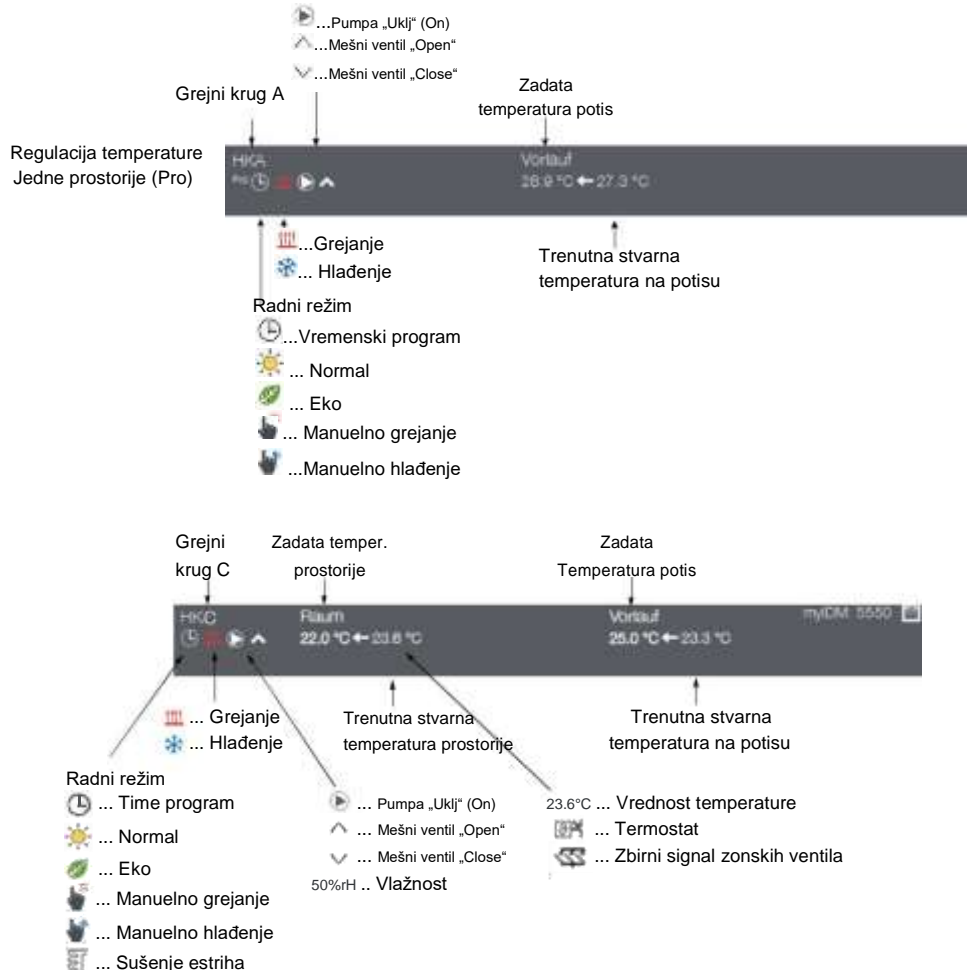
...Pumpa „Uklj“ (On)
...Mešni ventil „Open“
...Mešni ventil „Close“

Grejni krug A

Zadata temperatura potis

Regulacija temperature Jedne prostorije (Pro)

HKA
Pro

Vorlauf
28.9 °C ← 27.3 °C

...Grejanje
... Hlađenje

Trenutna stvarna temperatura na potisu

Radni režim
...Vremenski program
... Normal
... Eko
... Manuelno grejanje
...Manuelno hlađenje

Grejni krug C

Zadata temper. prostorije

Zadata Temperatura potis

HKC

Raum
22.0 °C ← 23.6 °C

Vorlauf
25.0 °C ← 23.3 °C

myIDM 5550

... Grejanje
... Hlađenje

Trenutna stvarna temperatura prostorije

Trenutna stvarna temperatura na potisu

Radni režim
... Time program
... Normal
... Eko
... Manuelno grejanje
... Manuelno hlađenje
... Sušenje estriha

... Pumpa „Uklj“ (On)
... Mešni ventil „Open“
... Mešni ventil „Close“
50%rH .. Vlažnost

23.6°C ... Vrednost temperature
... Termostat
... Zbirni signal zonskih ventila